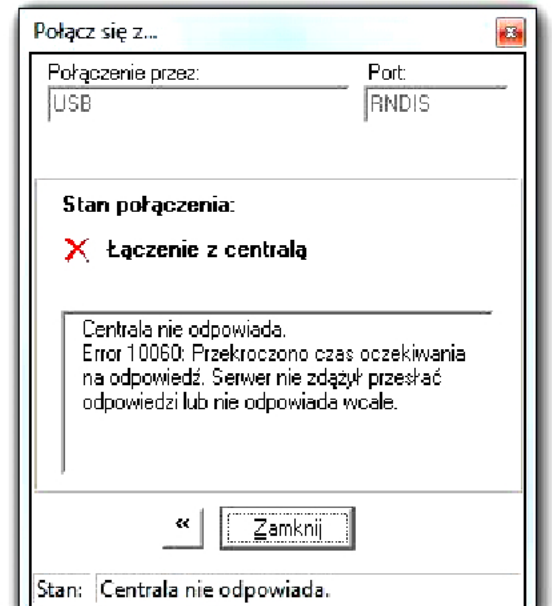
Połącz się z...

Połączenie przez:
USB

Port:
RNDIS

Stan połączenia:

Łączenie z centralą

Centrala nie odpowiada.
Error 10060: Przekroczono czas oczekiwania na odpowiedź. Serwer nie zdążył przesłać odpowiedzi lub nie odpowiada wcale.

«

Zamknij

Stan: Centrala nie odpowiada.